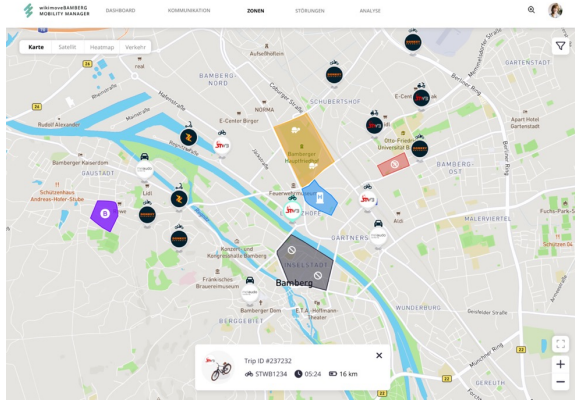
wikimoveBAMBERG
MOBILITY MANAGER

DASHBOARD KOMMUNIKATION ZONEN STÖRUNGEN ANALYSE

Karte Satellit Heatmap Verkehr

Aufseßhofbrum
Gartenstadt
Bamberg
Coburger Straße
Schubertshof
Memmelsdorfer Straße
real
NORMA
E-Center Birger
Rudolf Alexander
Bamberger Hauptbahnhof
Lidl
Bamberg-Ost
Bamberger Kaiserdom
Otto-Friedrich Universität
Schützenhaus Andreas-Hofer-Stube
Feuerwehrzentrum
Hainstraße
Luitpoldstraße
Gärtners
Maleviertel
Fuchs-Park-Stadion
Konzert- und Kongresshalle Bamberg
Inselstadt
Schulzen 4a
Fränkisches Brauereimuseum
Bamberg
Wunderburg
Bamberger Dom
E.T.A.-Hoffmann-Theater
Bergebiet
Berliner Ring
Münchner Ring

Trip ID #237232
STWB1234 05:24 16 km